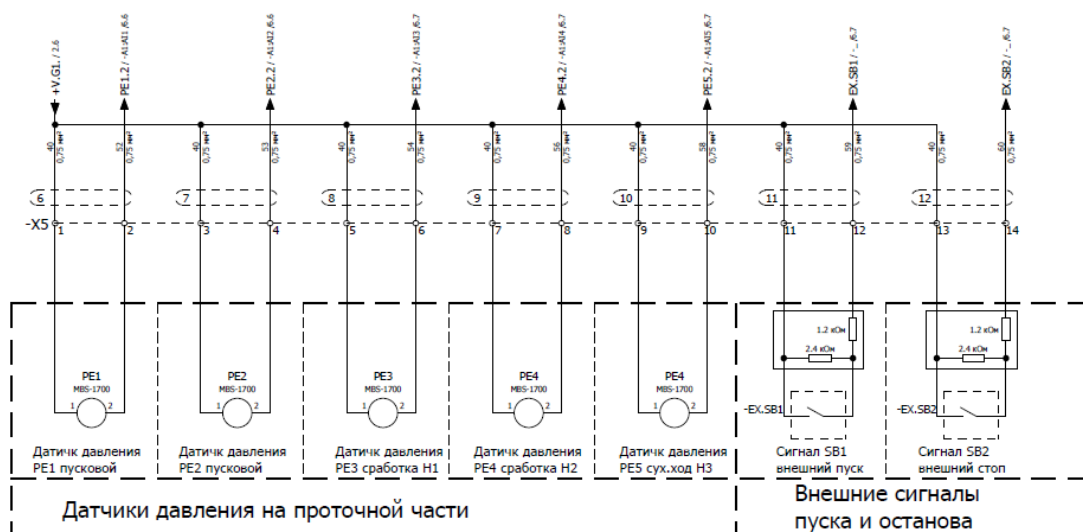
+V.G1 / 2.6
PE1.2 / -A1:AI1 /6.6
PE2.2 / -A1:AI2 /6.6
PE3.2 / -A1:AI3 /6.7
PE4.2 / -A1:AI4 /6.7
PE5.2 / -A1:AI5 /6.7
EX.SB1 / _ /6.7
EX.SB2 / _ /6.7

40 0,75 мм²
52 0,75 мм²
40 0,75 мм²
53 0,75 мм²
40 0,75 мм²
54 0,75 мм²
40 0,75 мм²
56 0,75 мм²
40 0,75 мм²
58 0,75 мм²
40 0,75 мм²
59 0,75 мм²
40 0,75 мм²
60 0,75 мм²

6
7
8
9
10
11
12

-X5
1 2 3 4 5 6 7 8 9 10 11 12 13 14

PE1
MBS-1700
1 2

PE2
MBS-1700
1 2

PE3
MBS-1700
1 2

PE4
MBS-1700
1 2

PE4
MBS-1700
1 2

1.2 кОм
2.4 кОм
-EX.SB1

1.2 кОм
2.4 кОм
-EX.SB2

Датичк давления PE1 пусковой
Датичк давления PE2 пусковой
Датичк давления PE3 сработка H1
Датичк давления PE4 сработка H2
Датичк давления PE5 сух.ход H3
Сигнал SB1 внешний пуск
Сигнал SB2 внешний стоп

Датчики давления на проточной части

Внешние сигналы пуска и останова